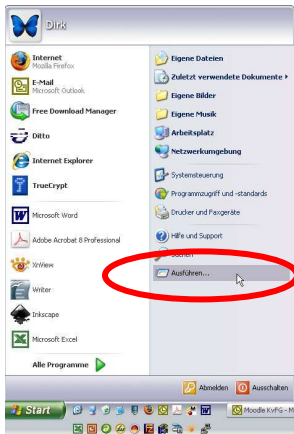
Dirk

Internet
Mozilla Firefox

E-Mail
Microsoft Outlook

Free Download Manager

Ditto

Internet Explorer

TrueCrypt

Microsoft Word

Adobe Acrobat 8 Professional

XnView

Writer

Inkscape

Microsoft Excel

Alle Programme

Eigene Dateien

Zuletzt verwendete Dokumente

Eigene Bilder

Eigene Musik

Arbeitsplatz

Netzwerkumgebung

Systemsteuerung

Programmzugriff und -standards

Drucker und Faxgeräte

Hilfe und Support

Suchen

Ausführen...

Abmelden

Ausschalten

Start

Moodle KvFG - M